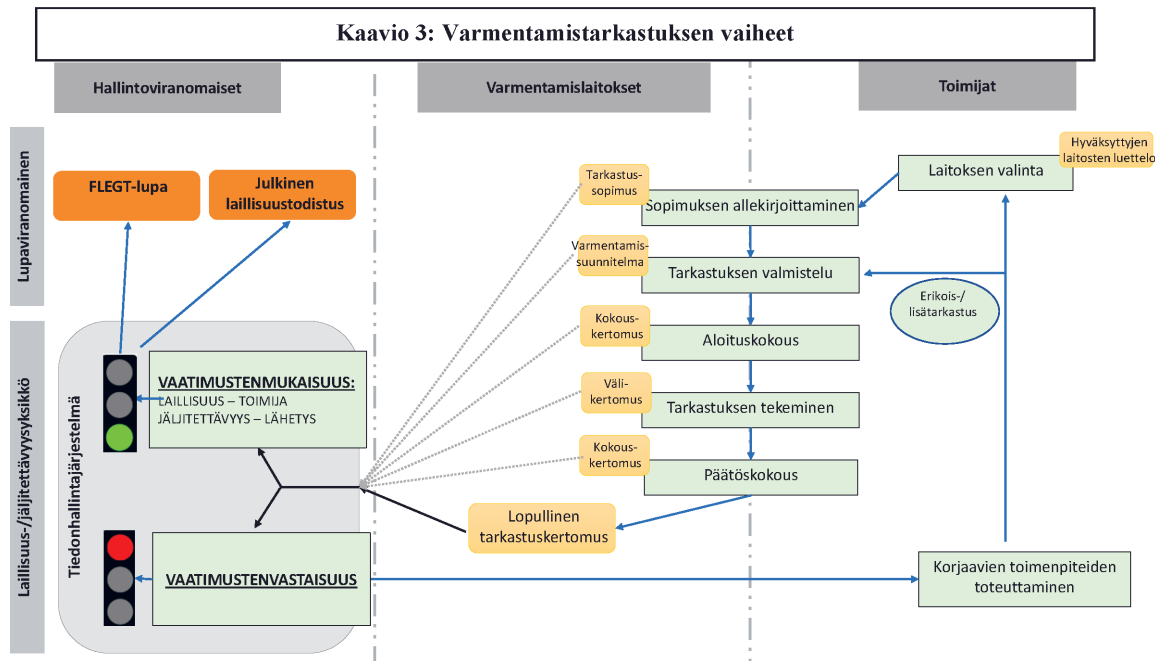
Kaavio 3: Varmentamistarkastuksen vaiheet

Hallintoviranomaiset

Varmentamislaitokset

Toimijat

Lupaviranomainen

FLEGT-lupa

Julkinen laillisuustodistus

Tarkastus-sopimus

Hyväksyttyjen laitosten luettelo

Laitoksen valinta

Sopimuksen allekirjoittaminen

Varmentamis-suunnitelma

Tarkastuksen valmistelu

Erikois-/lisätarkastus

Kokous-kertomus

Aloituskokous

Laillisuus-/jäljitettävyysyksikkö

Tiedonhallintajärjestelmä

VAATIMUSTENMUKAISUUS:
LAILLISUUS – TOIMIJA
JÄLJITETTÄVYYS – LÄHETYS

Väli-kertomus

Tarkastuksen tekeminen

Kokous-kertomus

Päätöskokous

Lopullinen tarkastuskertomus

VAATIMUSTENVASTAISUUS

Korjaavien toimenpiteiden toteuttaminen